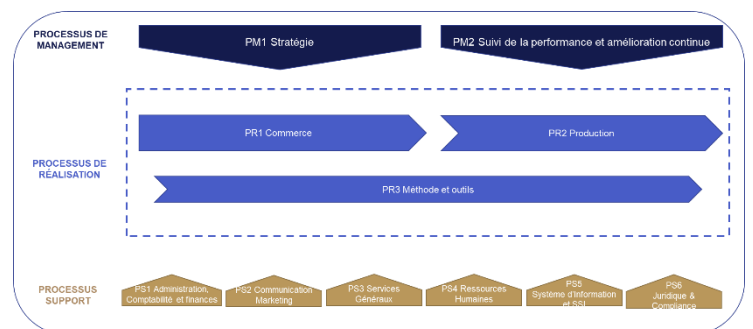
PROCESSUS DE MANAGEMENT

PM1 Stratégie

PM2 Suivi de la performance et amélioration continue

PROCESSUS DE RÉALISATION

PR1 Commerce

PR2 Production

PR3 Méthode et outils

PROCESSUS SUPPORT

PS1 Administration, Comptabilité et finances

PS2 Communication Marketing

PS3 Services Généraux

PS4 Ressources Humaines

PS5 Système d'Information et SSI

PS6 Juridique & Compliance